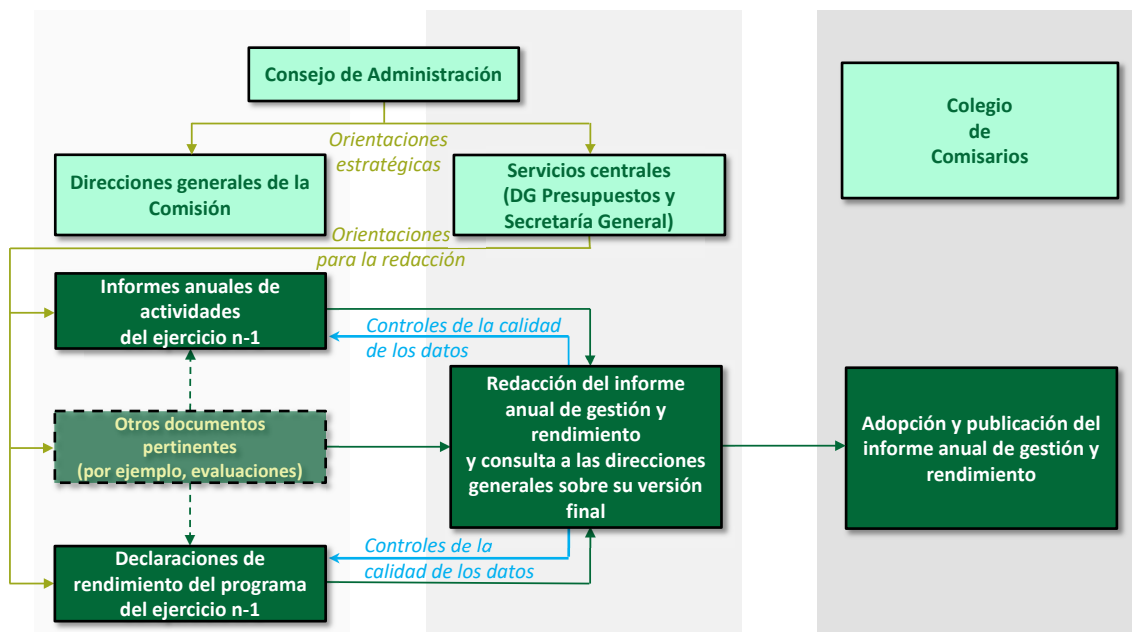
Consejo de Administración

Colegio de Comisarios

Orientaciones estratégicas

Direcciones generales de la Comisión

Servicios centrales (DG Presupuestos y Secretaría General)

Orientaciones para la redacción

Informes anuales de actividades del ejercicio n-1

Controles de la calidad de los datos

Redacción del informe anual de gestión y rendimiento y consulta a las direcciones generales sobre su versión final

Otros documentos pertinentes (por ejemplo, evaluaciones)

Adopción y publicación del informe anual de gestión y rendimiento

Controles de la calidad de los datos

Declaraciones de rendimiento del programa del ejercicio n-1